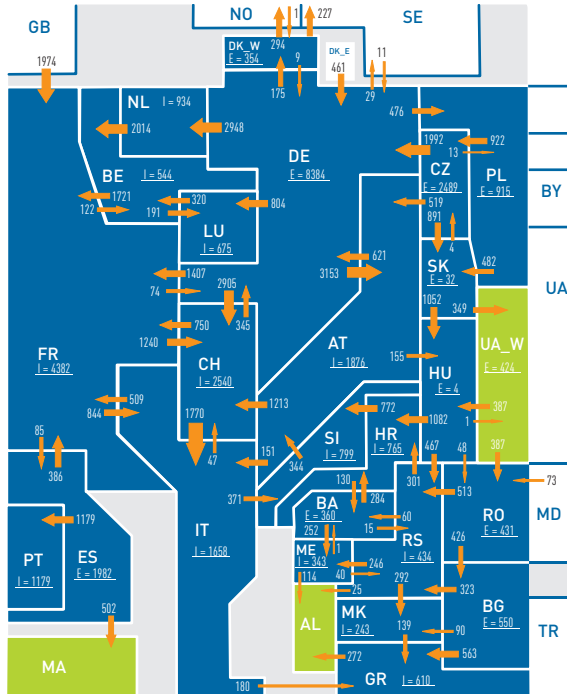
GB
NO
1
227
SE
DK_W
E = 354
294
9
DK_E
461
11
1974
175
29
NL
I = 934
476
2014
2948
1992
922
DE
E = 8384
CZ
E = 2489
13
PL
E = 915
BE
I = 544
BY
1721
320
804
519
122
191
LU
I = 675
891
4
1407
3153
621
SK
E = 32
482
UA
74
2905
1052
750
345
349
FR
I = 4382
1240
CH
I = 2540
AT
I = 1876
155
UA_W
E = 424
HU
E = 4
509
844
1213
772
387
1770
SI
I = 799
HR
I = 765
1082
1
85
467
48
387
386
47
151
344
301
513
73
371
130
284
BA
E = 360
60
RO
E = 431
MD
1179
IT
I = 1658
252
11
15
PT
I = 1179
ES
E = 1982
ME
I = 343
RS
I = 434
426
246
114
40
25
292
323
502
AL
MK
I = 243
139
90
BG
E = 550
TR
563
MA
272
180
GR
I = 610